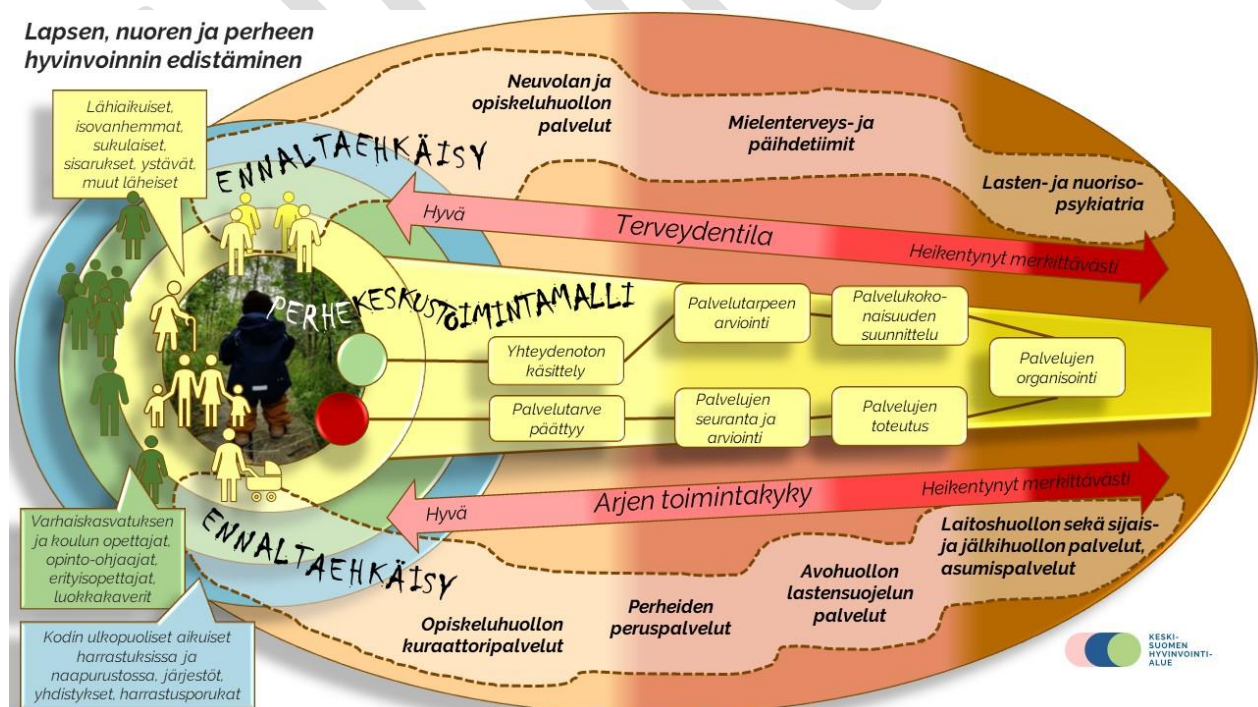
Lapsen, nuoren ja perheen hyvinvoinnin edistäminen

Lähiaikuiset, isovanhemmat, sukulaiset, sisarukset, ystävät, muut läheiset

ENNALTAEHKÄISY

Neuvolan ja opiskeluhuollon palvelut

Mielenterveys- ja päihdetiimit

Lasten- ja nuorisopsykiatria

Hyvä

Terveydentila

Heikentynyt merkittävästi

PERHEKESKUSTOIMINTAMALLI

Palvelutarpeen arviointi

Palvelukokonaisuuden suunnittelu

Yhteydenoton käsittely

Palvelujen organisointi

Palvelutarve päättyy

Palvelujen seuranta ja arviointi

Palvelujen toteutus

Heikentynyt merkittävästi

Hyvä

Arjen toimintakyky

Varhaiskasvatuksen ja koulun opettajat, opinto-ohjaajat, erityisopettajat, luokkakaverit

ENNALTAEHKÄISY

Laitoshuollon sekä sijais- ja jälkihuollon palvelut, asumispalvelut

Avohuollon lastensuojelun palvelut

Perheiden peruspalvelut

Opiskeluhuollon kuraattoripalvelut

Kodin ulkopuoliset aikuiset harrastuksissa ja naapurustossa, järjestöt, yhdistykset, harrastusporukat

KESKI-SUOMEN HYVINVOINTI-ALUE